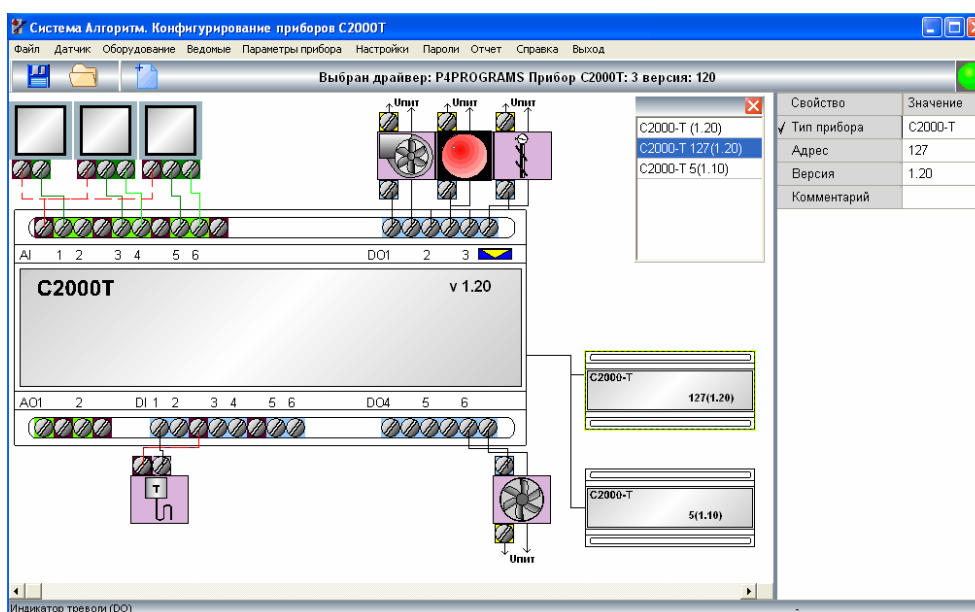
Система Алгоритм. Конфигурирование приборов С2000Т

Файл Датчик Оборудование Ведомые Параметры прибора Настройки Пароли Отчет Справка Выход

Выбран драйвер: P4PROGRAMS Прибор С2000Т: 3 версия: 120

Uпит Uпит Uпит

AI 1 2 3 4 5 6 DO1 2 3

C2000T v 1.20

AO1 2 DI 1 2 3 4 5 6 DO4 5 6

T

Uпит

C2000-T (1.20)
C2000-T 127(1.20)
C2000-T 5(1.10)

C2000-T
127(1.20)

C2000-T
5(1.10)

| Свойство | Значение |
|---|---|
| ✓ Тип прибора | C2000-T |
| Адрес | 127 |
| Версия | 1.20 |
| Комментарий | |

Индикатор тревоги (DO)